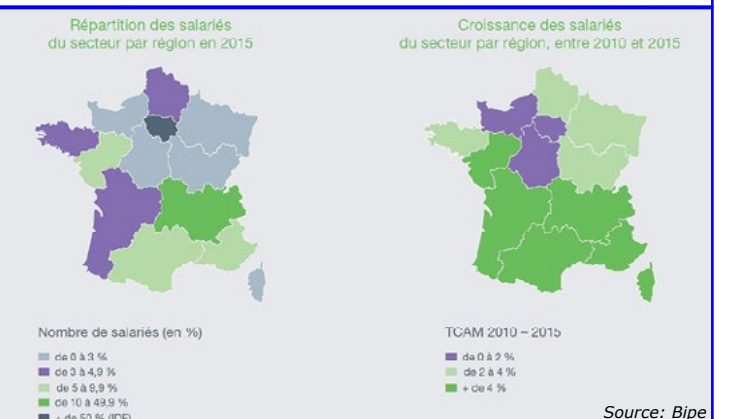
Répartition des salariés du secteur par région en 2015

Croissance des salariés du secteur par région, entre 2010 et 2015

Nombre de salariés (en %)

de 0 à 3 %
de 3 à 4,9 %
de 5 à 9,9 %
de 10 à 49,9 %
+ de 50 % (IDF)

TCAM 2010 – 2015

de 0 à 2 %
de 2 à 4 %
+ de 4 %

Source: Bipe